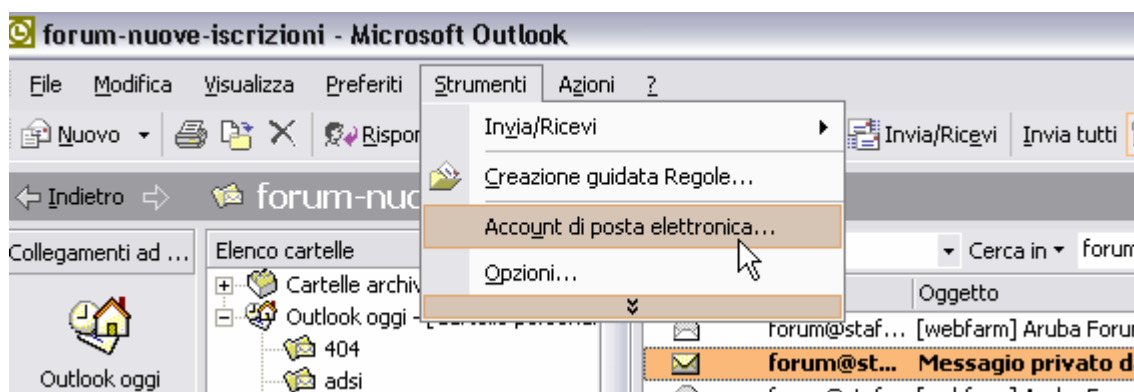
forum-nuove-iscrizioni - Microsoft Outlook

File Modifica Visualizza Preferiti Strumenti Azioni ?

Nuovo Rispor Invia/Ricevi Invia tutti

Indietro forum-nuo

Invia/Ricevi
Creazione guidata Regole...
Account di posta elettronica...
Opzioni...

Collegamenti ad ... Elenco cartelle Cerca in forum

Cartelle archivi
Outlook oggi
404
adsi

Outlook oggi

Oggetto
forum@staf... [webfarm] Aruba Forur
forum@st... Messaggio privato d